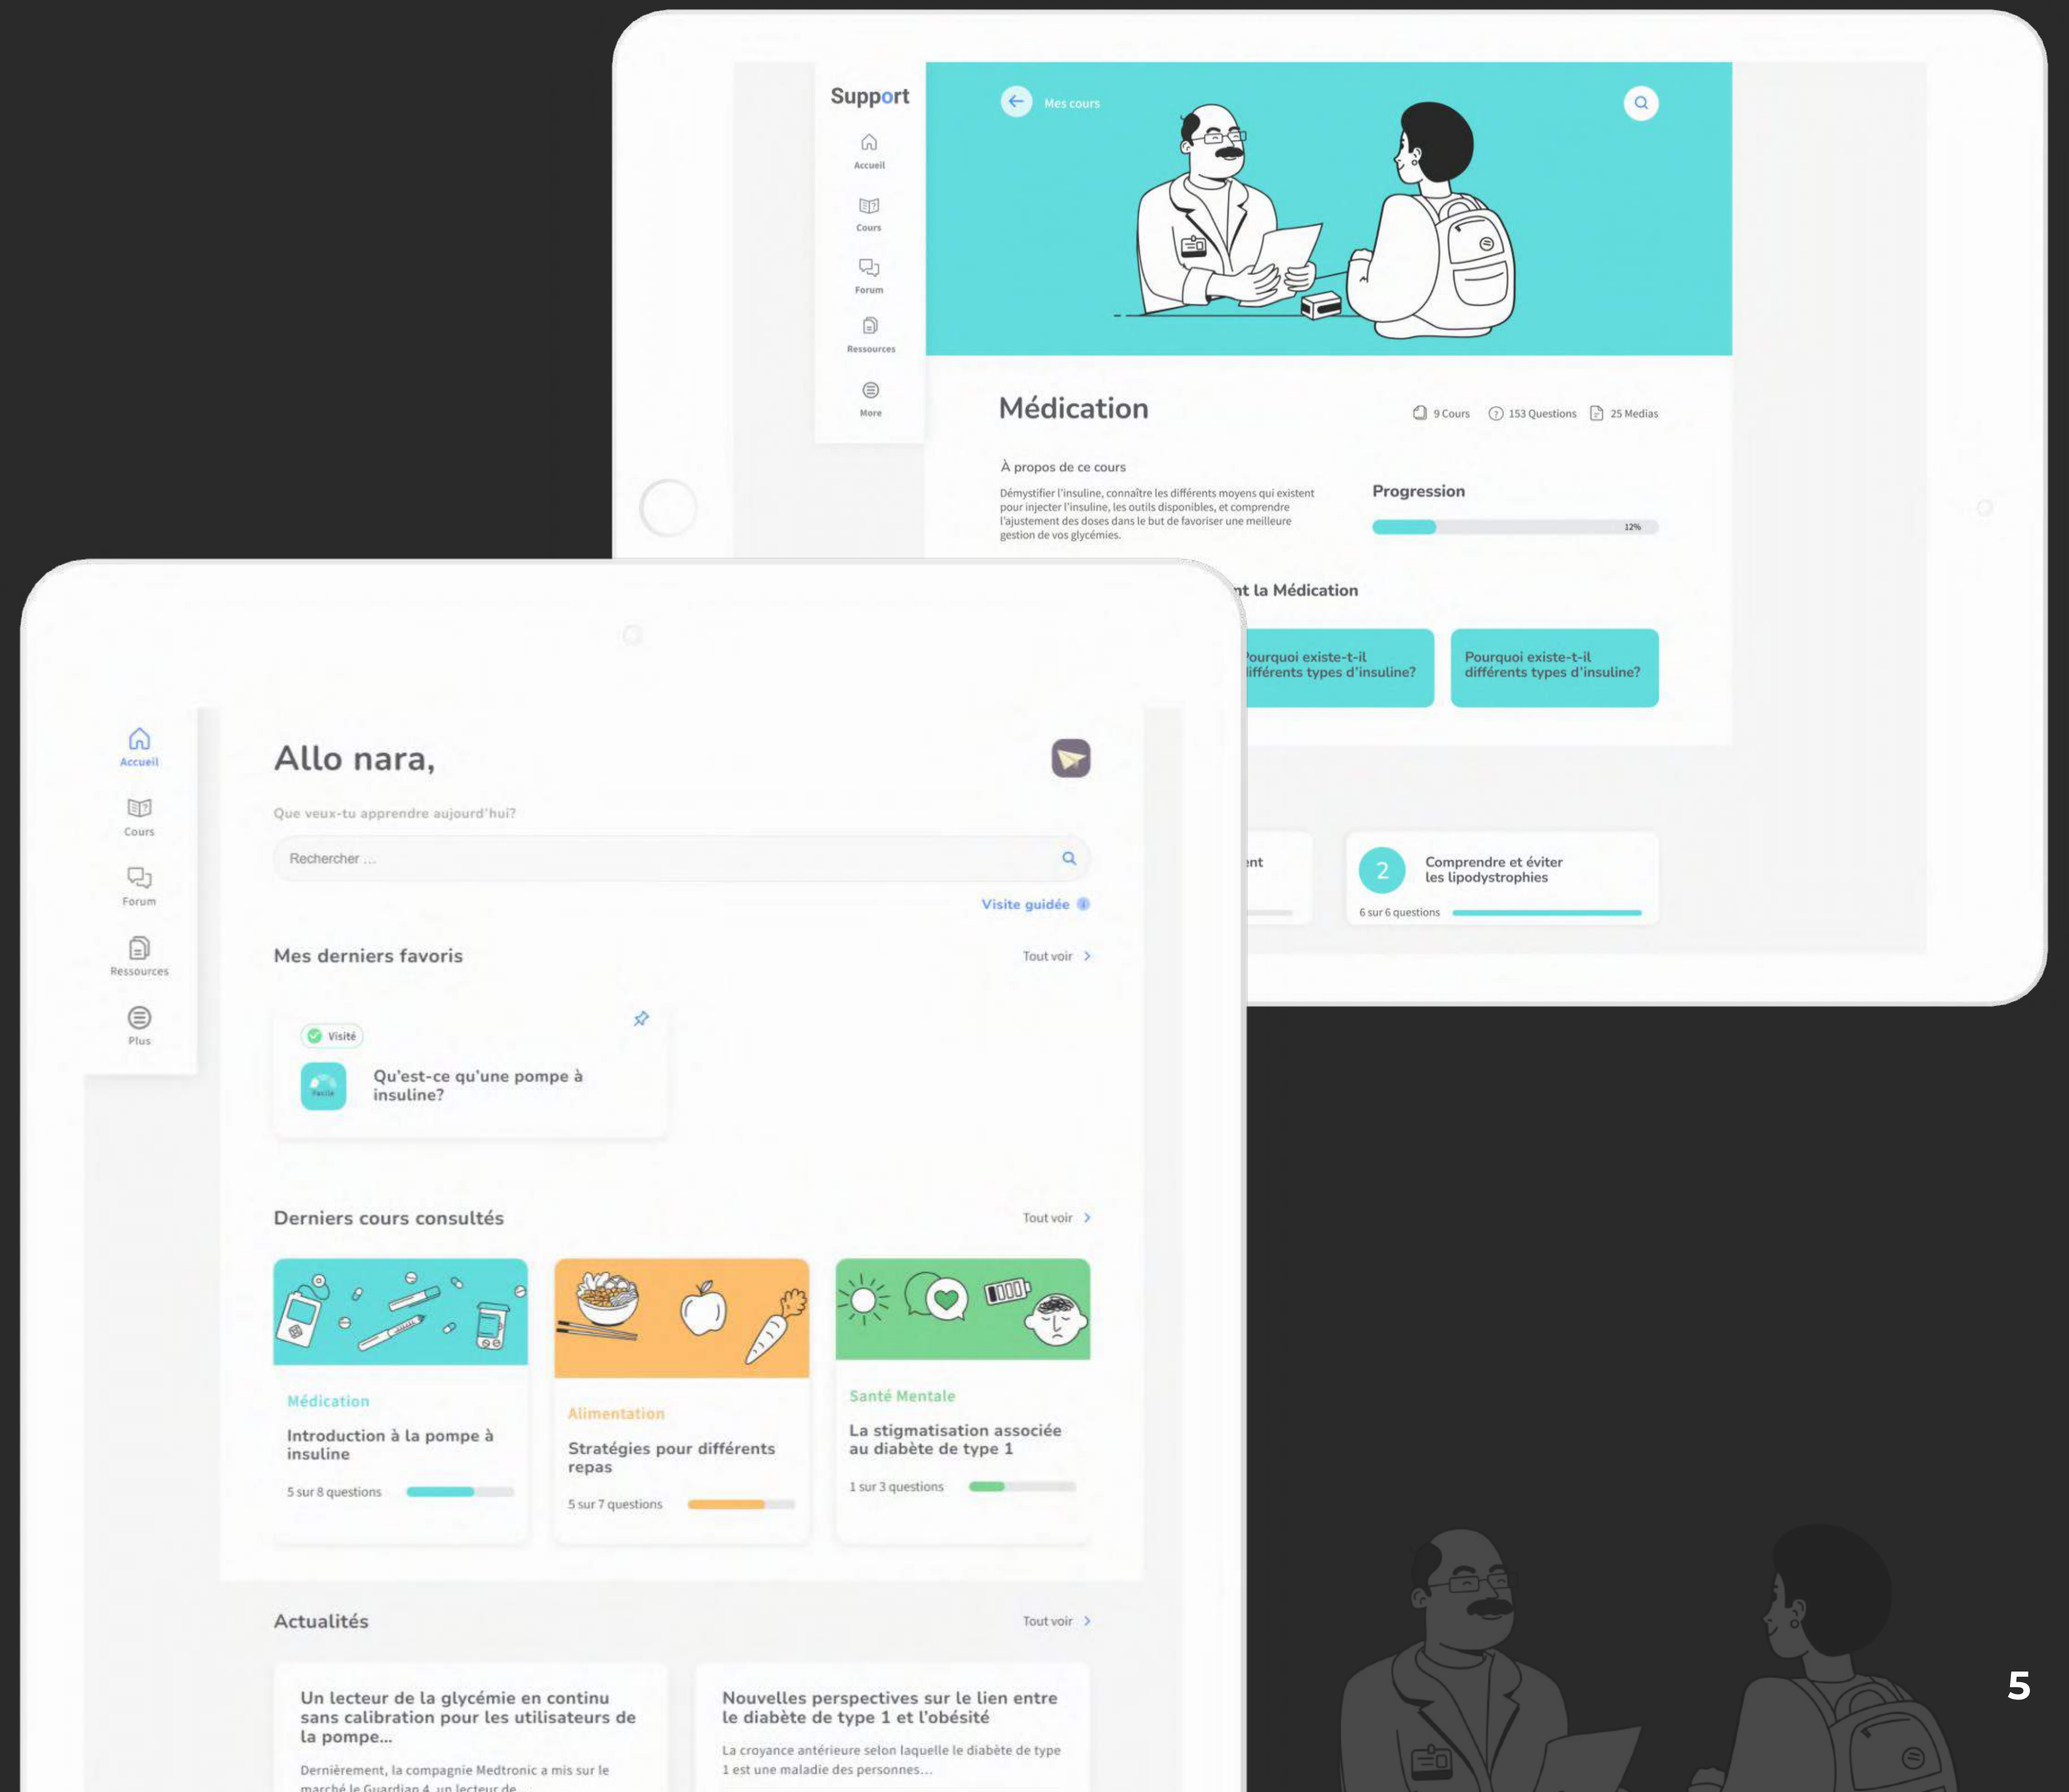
Support

Accueil

Cours

Forum

Ressources

More

Mes cours

Médication

9 Cours 153 Questions 25 Medias

À propos de ce cours

Démystifier l'insuline, connaître les différents moyens qui existent pour injecter l'insuline, les outils disponibles, et comprendre l'ajustement des doses dans le but de favoriser une meilleure gestion de vos glycémies.

Progression

12%

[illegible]nt la Médication

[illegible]ourquoi existe-t-il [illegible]ifférents types d'insuline?

Pourquoi existe-t-il différents types d'insuline?

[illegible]ent

2 Comprendre et éviter les lipodystrophies

6 sur 6 questions

Accueil

Cours

Forum

Ressources

Plus

Allo nara,

Que veux-tu apprendre aujourd'hui?

Rechercher ...

Visite guidée

Mes derniers favoris

Tout voir

Visité

Qu'est-ce qu'une pompe à insuline?

Derniers cours consultés

Tout voir

Médication

Introduction à la pompe à insuline

5 sur 8 questions

Alimentation

Stratégies pour différents repas

5 sur 7 questions

Santé Mentale

La stigmatisation associée au diabète de type 1

1 sur 3 questions

Actualités

Tout voir

Un lecteur de la glycémie en continu sans calibration pour les utilisateurs de la pompe...

Dernièrement, la compagnie Medtronic a mis sur le marché le Guardian 4, un lecteur de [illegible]

Nouvelles perspectives sur le lien entre le diabète de type 1 et l'obésité

La croyance antérieure selon laquelle le diabète de type 1 est une maladie des personnes...

5